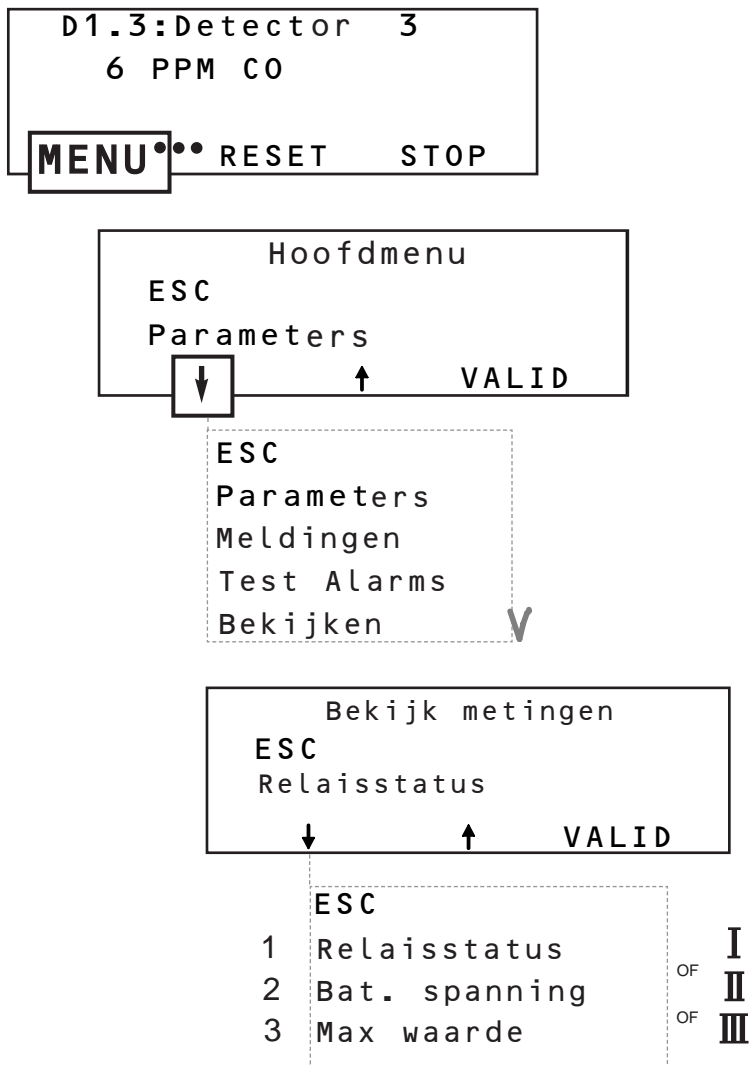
D1.3:Detector 3
6 PPM CO

MENU RESET STOP

Hoofdmenu
ESC
Parameters
↓ ↑ VALID

ESC
Parameters
Meldingen
Test Alarms
Bekijken V

Bekijk metingen
ESC
Relaisstatus
↓ ↑ VALID

ESC
1 Relaisstatus I
2 Bat. spanning OF II
3 Max waarde OF III